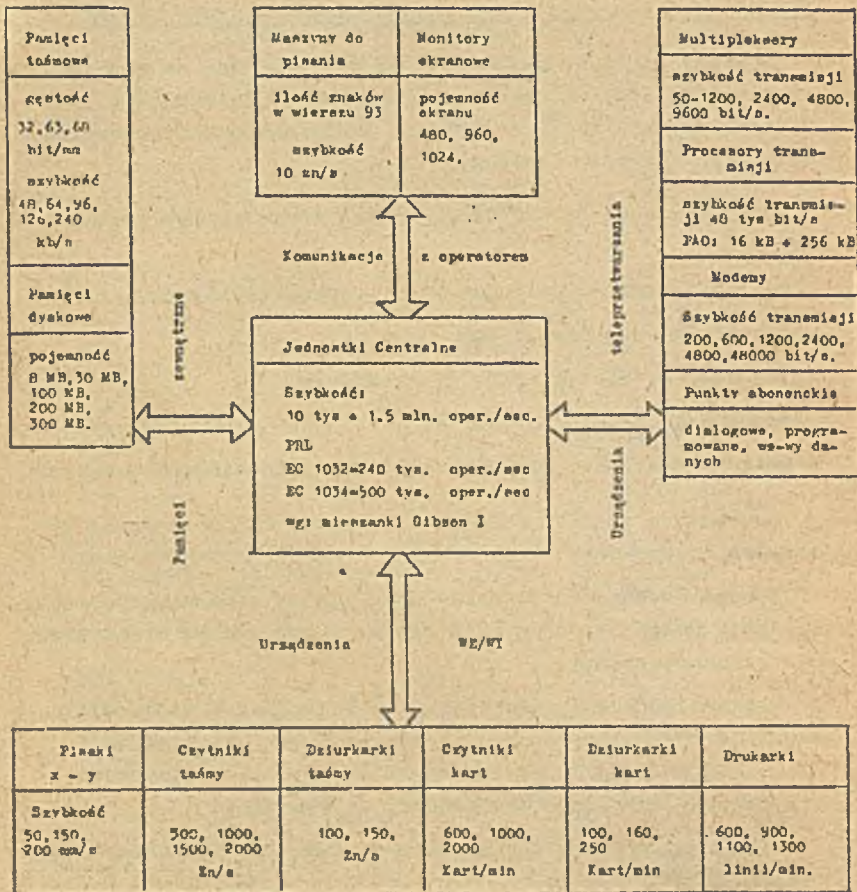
Pamięci taśmowe

gęstość 32,63,60 bit/mm

szybkość 48,64,96, 120,240 kb/s

Pamięci dyskowe

pojemność 8 MB,30 MB, 100 MB, 200 MB, 300 MB.

Maszyny do pisania

ilość znaków w wierszu 93

szybkość 10 zn/s

Monitory ekranowe

pojemność ekranu 480, 960, 1024.

Multipleksery

szybkość transmisji 50-1200, 2400, 4800, 9600 bit/s.

Procesory transmisji

szybkość transmisji 48 tys bit/s PAO: 16 kB + 256 kB

Modemy

Szybkość transmisji 200,600,1200,2400, 4800,48000 bit/s.

Punkty abonenckie

dialogowe, programowane, we-wy danych

Komunikacja z operatorem

zewnętrzne

teleprzetwarzania

Jednostki Centralne

Szybkość: 10 tys ÷ 1.5 mln. oper./sec.

PRL

EC 1032=240 tys. oper./sec

EC 1034=500 tys. oper./sec

wg: mieszanki Gibson I

Pamięci

Urządzenia

Urządzenia WE/WY

| Pisaki x – y | Czytniki taśmy | Dziurkarki taśmy | Czytniki kart | Dziurkarki kart | Drukarki |
|---|---|---|---|---|---|
| Szybkość 50,150, 200 mm/s | 500, 1000, 1500, 2000 Zn/s | 100, 150, Zn/s | 600, 1000, 2000 Kart/min | 100, 160, 250 Kart/min | 600, 900, 1100, 1300 linii/min. |